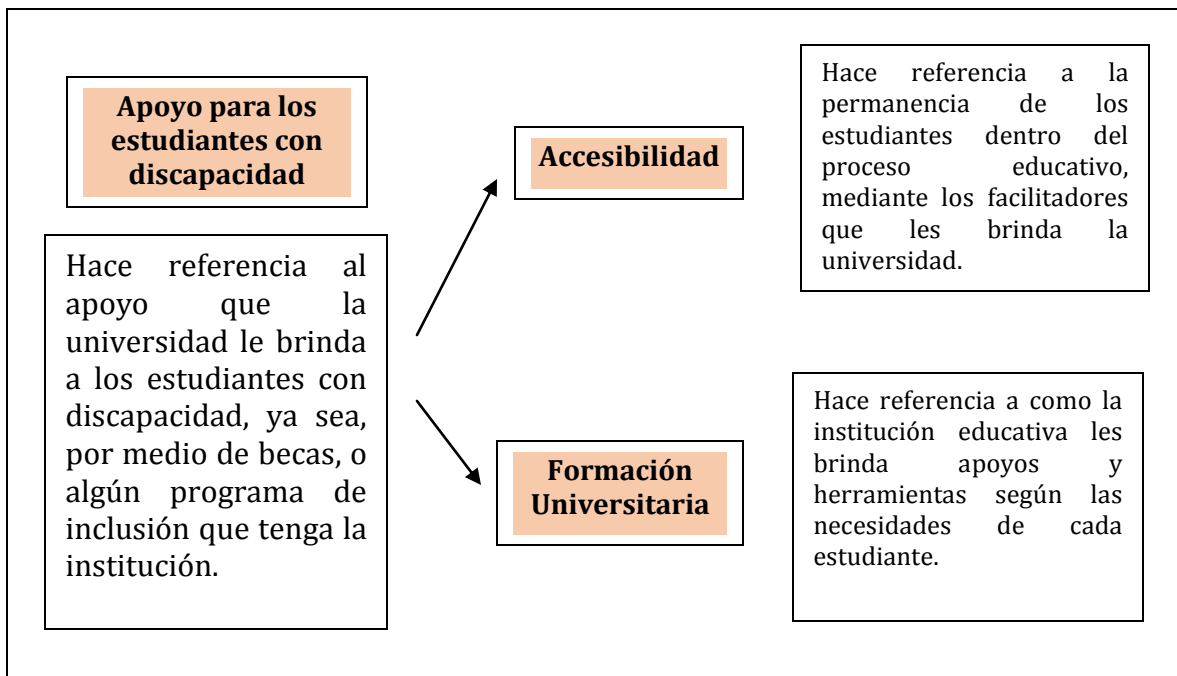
Apoyo para los estudiantes con discapacidad

Hace referencia al apoyo que la universidad le brinda a los estudiantes con discapacidad, ya sea, por medio de becas, o algún programa de inclusión que tenga la institución.

Accesibilidad

Hace referencia a la permanencia de los estudiantes dentro del proceso educativo, mediante los facilitadores que les brinda la universidad.

Formación Universitaria

Hace referencia a como la institución educativa les brinda apoyos y herramientas según las necesidades de cada estudiante.